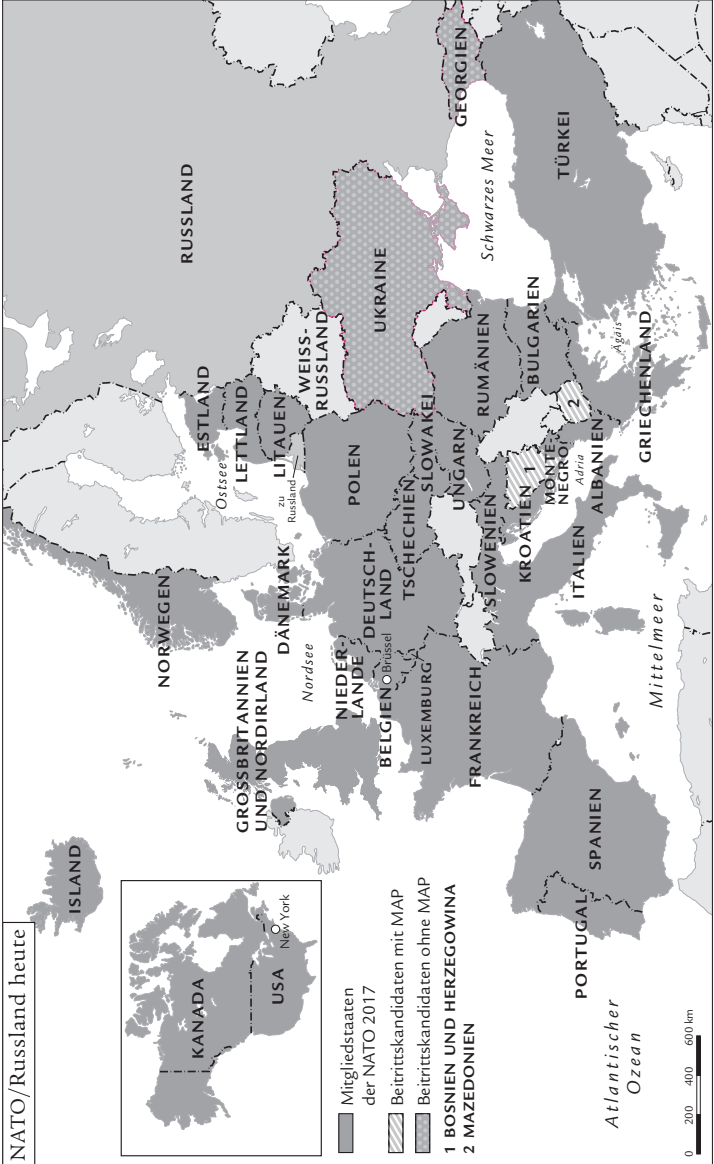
NATO/Russland heute

KANADA
USA
New York

Mitgliedstaaten der NATO 2017
Beitrittskandidaten mit MAP
Beitrittskandidaten ohne MAP
1 BOSNIEN UND HERZEGOWINA
2 MAZEDONIEN

0 200 400 600 km

ISLAND
GROSSBRITANNIEN UND NORDIRLAND
NORWEGEN
DÄNEMARK
Nordsee
NIEDERLANDE
BELGIEN
Brüssel
LUXEMBURG
FRANKREICH
PORTUGAL
SPANIEN
Atlantischer Ozean
Mittelmeer
DEUTSCHLAND
TSCHECHIEN
SLOWENIEN
ITALIEN
KROATIEN
1
MONTENEGRO
ALBANIEN
Adria
UNGARN
SLOWAKEI
POLEN
zu Russland
Ostsee
LITAUEN
LETTLAND
ESTLAND
WEISSRUSSLAND
UKRAINE
RUMÄNIEN
BULGARIEN
2
GRIECHENLAND
Ägäis
Schwarzes Meer
TÜRKEI
GEORGIEN
RUSSLAND